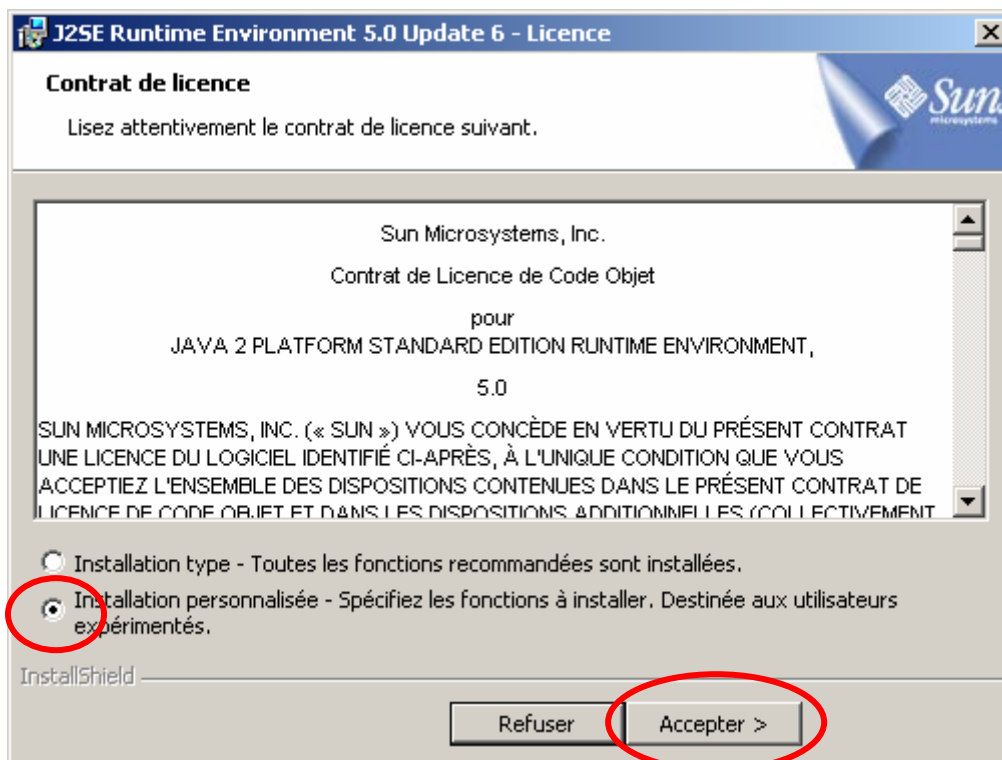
J2SE Runtime Environment 5.0 Update 6 - Licence

Contrat de licence

Lisez attentivement le contrat de licence suivant.

Sun microsystems

Sun Microsystems, Inc.

Contrat de Licence de Code Objet

pour
JAVA 2 PLATFORM STANDARD EDITION RUNTIME ENVIRONMENT,

5.0

SUN MICROSYSTEMS, INC. (« SUN ») VOUS CONCÈDE EN VERTU DU PRÉSENT CONTRAT UNE LICENCE DU LOGICIEL IDENTIFIÉ CI-APRÈS, À L'UNIQUE CONDITION QUE VOUS ACCEPTIEZ L'ENSEMBLE DES DISPOSITIONS CONTENUES DANS LE PRÉSENT CONTRAT DE LICENCE DE CODE OBJET ET DANS LES DISPOSITIONS ADDITIONNELLES (COLLECTIVEMENT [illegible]

Installation type - Toutes les fonctions recommandées sont installées.

Installation personnalisée - Spécifiez les fonctions à installer. Destinée aux utilisateurs expérimentés.

InstallShield

Refuser

Accepter >